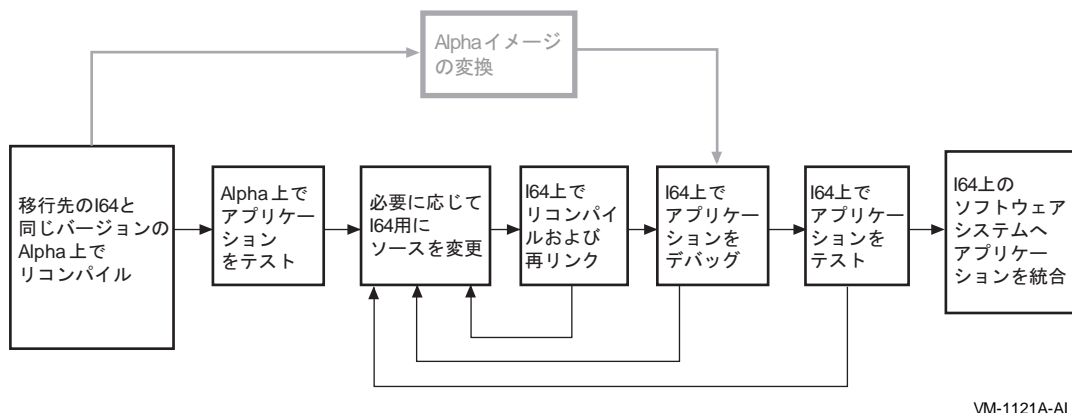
Alphaイメージの変換

移行先のI64と同じバージョンのAlpha上でリコンパイル

Alpha上でアプリケーションをテスト

必要に応じてI64用にソースを変更

I64上でリコンパイルおよび再リンク

I64上でアプリケーションをデバッグ

I64上でアプリケーションをテスト

I64上のソフトウェアシステムへアプリケーションを統合

VM-1121A-AI